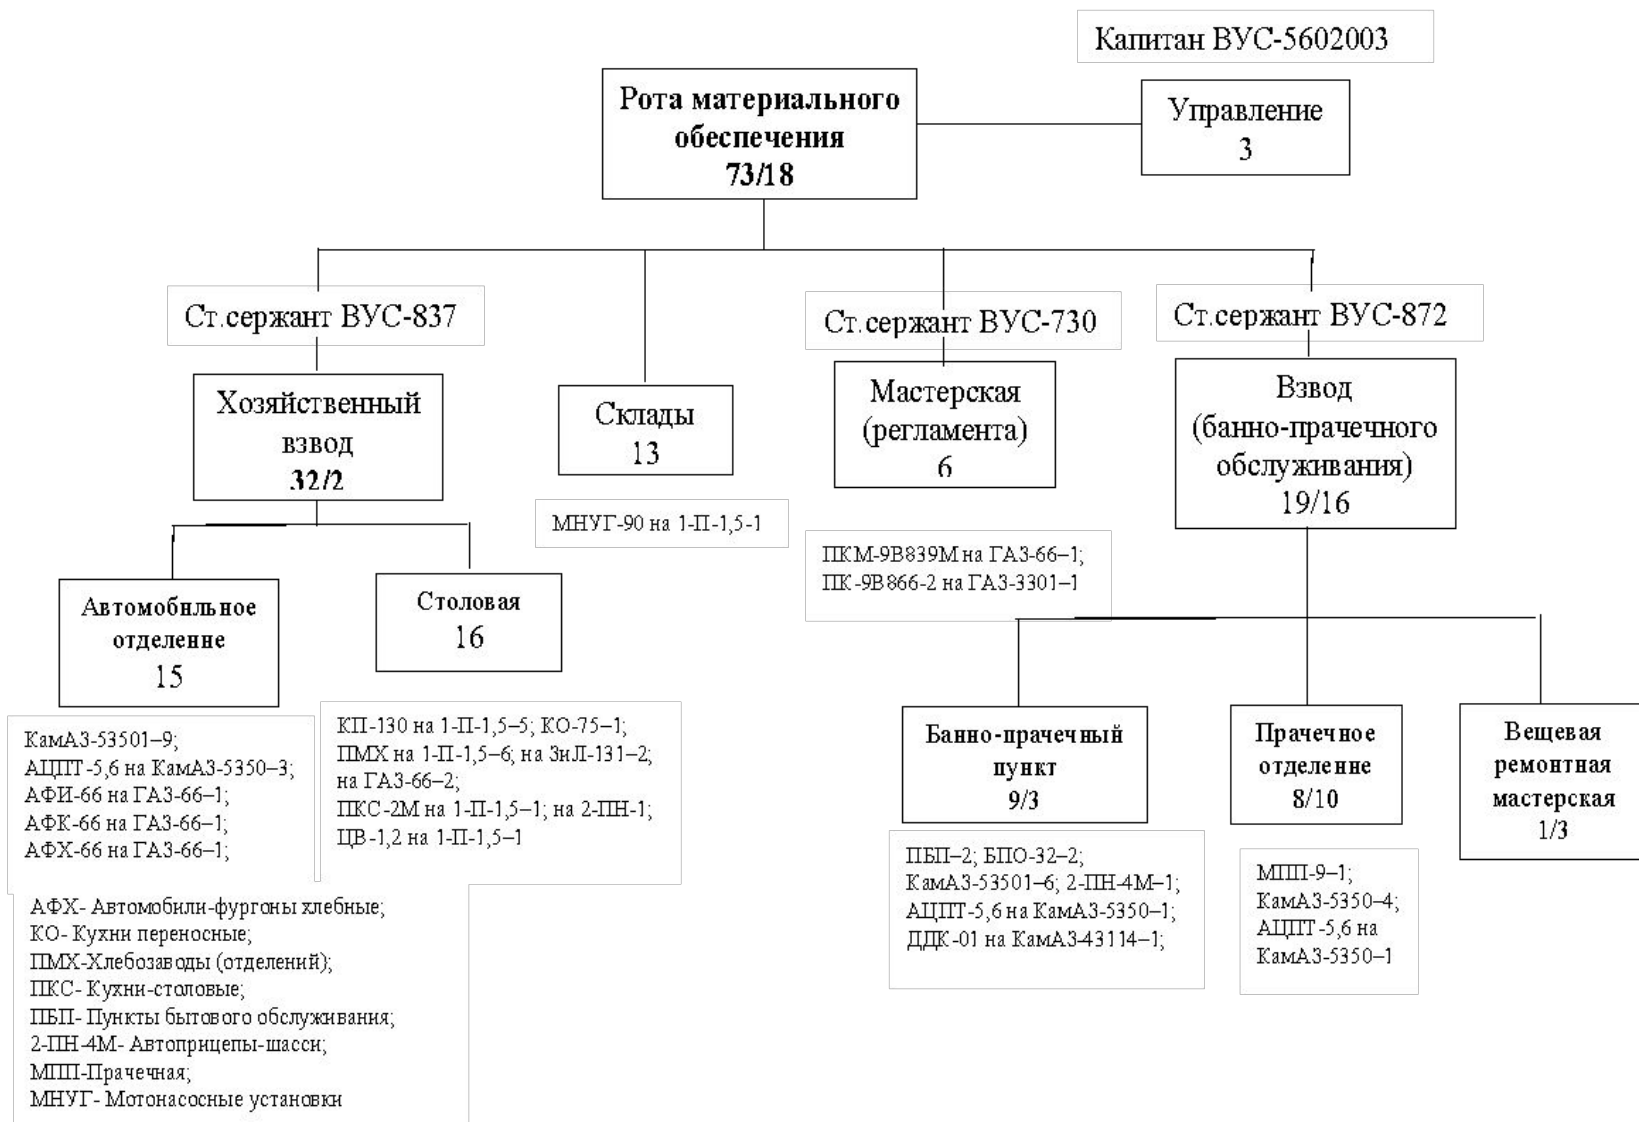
Капитан ВУС-5602003

Рота материального обеспечения
73/18

Управление
3

Ст.сержант ВУС-837

Хозяйственный взвод
32/2

Склады
13

МНУГ-90 на 1-П-1,5-1

Ст.сержант ВУС-730

Мастерская (регламента)
6

ПКМ-9В839М на ГАЗ-66–1;
ПК-9В866-2 на ГАЗ-3301–1

Ст.сержант ВУС-872

Взвод (банно-прачечного обслуживания)
19/16

Автомобильное отделение
15

КамАЗ-53501–9;
АЦПТ-5,6 на КамАЗ-5350–3;
АФИ-66 на ГАЗ-66–1;
АФК-66 на ГАЗ-66–1;
АФХ-66 на ГАЗ-66–1;

Столовая
16

КП-130 на 1-П-1,5–5; КО-75–1;
ПМХ на 1-П-1,5–6; на ЗиЛ-131–2;
на ГАЗ-66–2;
ПКС-2М на 1-П-1,5–1; на 2-ПН-1;
ЦВ-1,2 на 1-П-1,5–1

Банно-прачечный пункт
9/3

ПБП–2; БПО-32–2;
КамАЗ-53501–6; 2-ПН-4М–1;
АЦПТ-5,6 на КамАЗ-5350–1;
ДДК-01 на КамАЗ-43114–1;

Прачечное отделение
8/10

МПП-9–1;
КамАЗ-5350–4;
АЦПТ-5,6 на КамАЗ-5350–1

Вещевая ремонтная мастерская
1/3

АФХ- Автомобили-фургоны хлебные;
КО- Кухни переносные;
ПМХ-Хлебозаводы (отделений);
ПКС- Кухни-столовые;
ПБП- Пункты бытового обслуживания;
2-ПН-4М- Автоприцепы-шасси;
МПП-Прачечная;
МНУГ- Мотонасосные установки